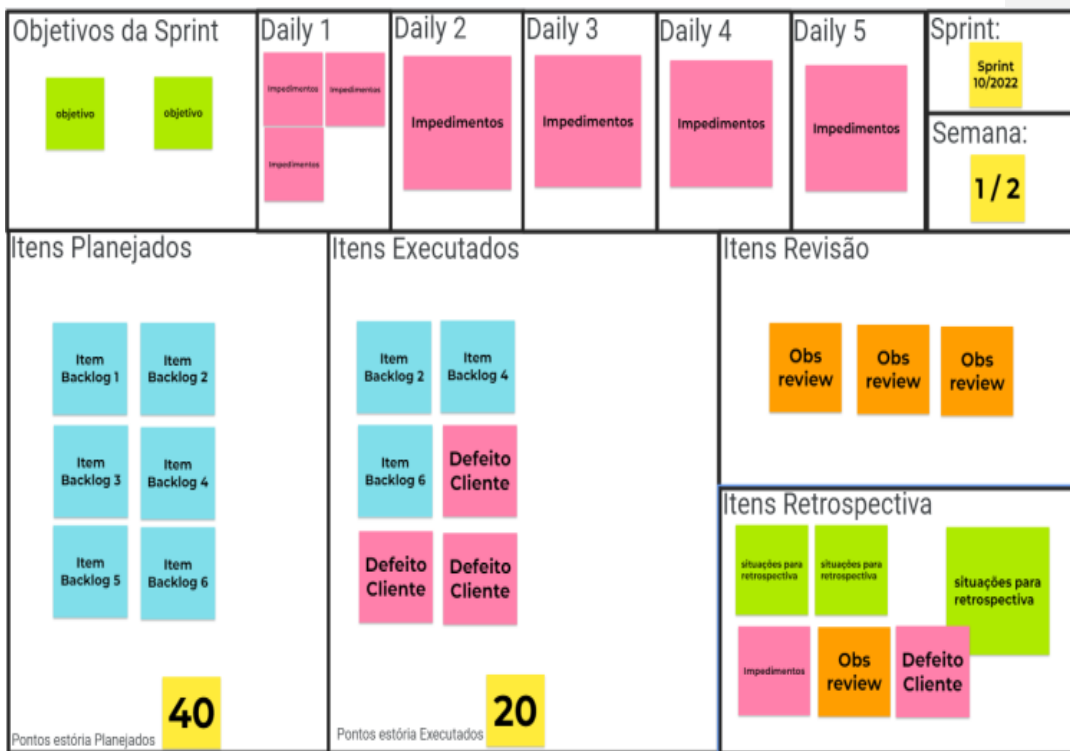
Objetivos da Sprint

objetivo

objetivo

Daily 1

Impedimentos

Impedimentos

Impedimentos

Daily 2

Impedimentos

Daily 3

Impedimentos

Daily 4

Impedimentos

Daily 5

Impedimentos

Sprint:

Sprint 10/2022

Semana:

1/2

Itens Planejados

Item Backlog 1

Item Backlog 2

Item Backlog 3

Item Backlog 4

Item Backlog 5

Item Backlog 6

Pontos estória Planejados

40

Itens Executados

Item Backlog 2

Item Backlog 4

Item Backlog 6

Defeito Cliente

Defeito Cliente

Defeito Cliente

Pontos estória Executados

20

Itens Revisão

Obs review

Obs review

Obs review

Itens Retrospectiva

situações para retrospectiva

situações para retrospectiva

situações para retrospectiva

Impedimentos

Obs review

Defeito Cliente